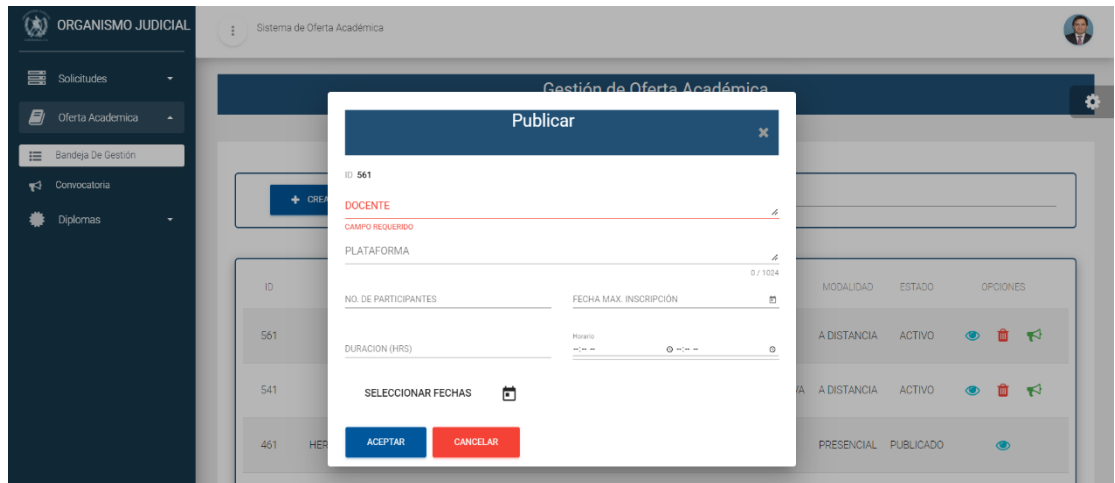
ORGANISMO JUDICIAL

Solicitudes

Oferta Academica

Bandeja De Gestión

Convocatoria

Diplomas

Sistema de Oferta Académica

Gestión de Oferta Académica

+ CREA

ID

561

541

461 HER

MODALIDAD ESTADO OPCIONES

A DISTANCIA ACTIVO

A DISTANCIA ACTIVO

PRESENCIAL PUBLICADO

Publicar

ID 561

DOCENTE

CAMPO REQUERIDO

PLATAFORMA

0 / 1024

NO. DE PARTICIPANTES

FECHA MAX. INSCRIPCIÓN

DURACION (HRS)

Horario

--:-- -- --:-- --

SELECCIONAR FECHAS

ACEPTAR

CANCELAR